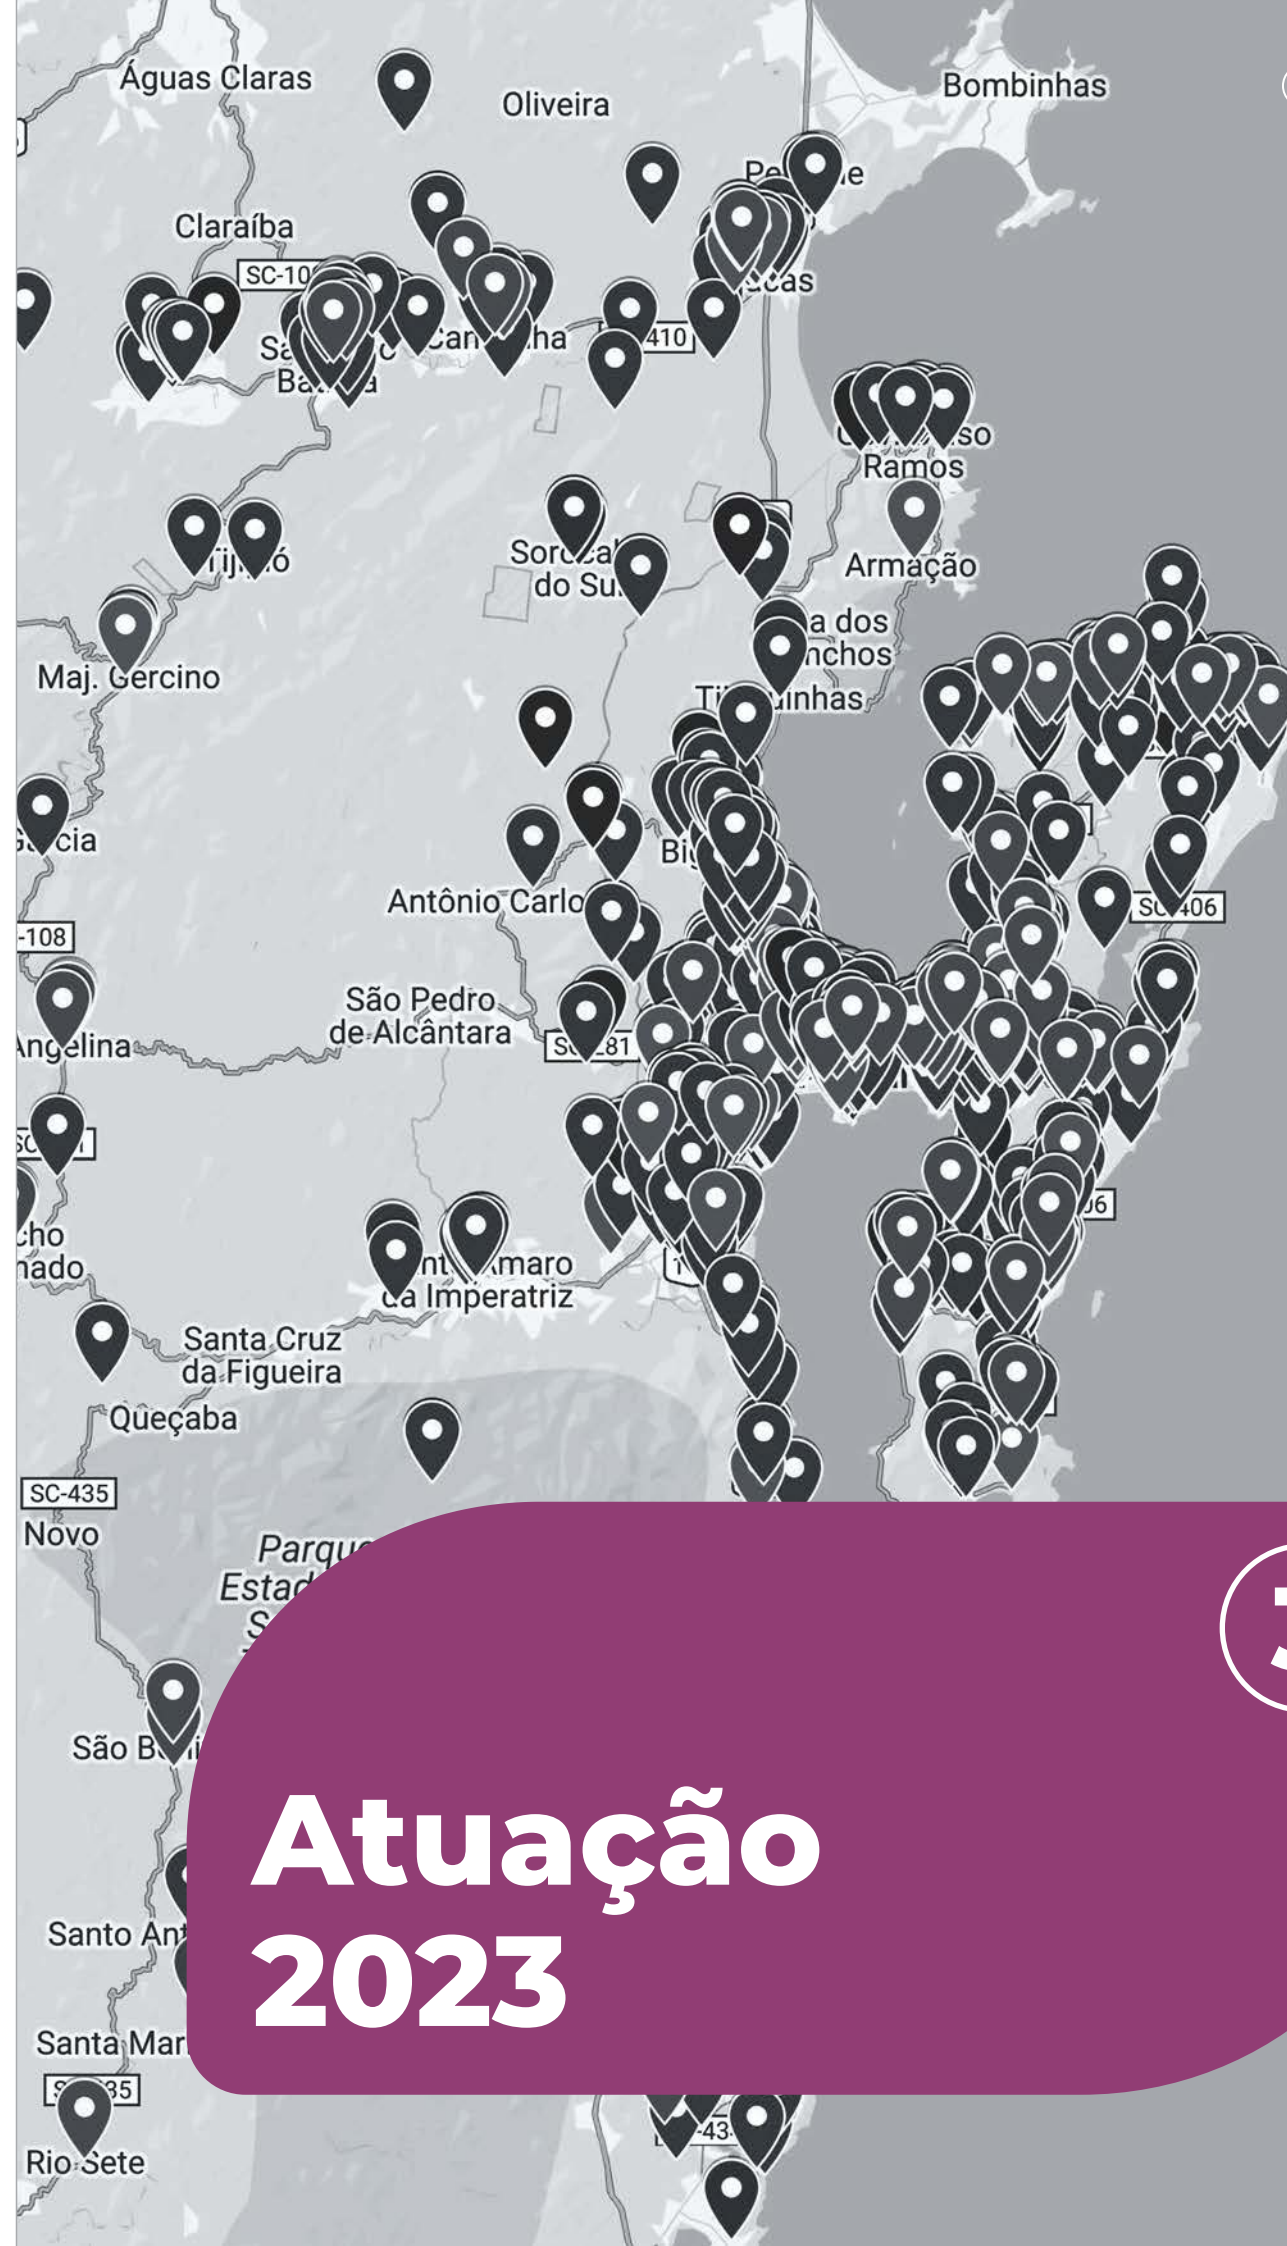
Águas Claras

Oliveira

Bombinhas

Claraíba

SC-10

410

Ramos

Armação

Tijucas

Maj. Gercino

Sorocaba do Sul

a dos nchos

inhas

Antônio Carlos

SC-406

-108

São Pedro de Alcântara

Angelina

SC-281

Santo Amaro da Imperatriz

Santa Cruz da Figueira

Queçaba

SC-435

Novo

Parque Estadual

São B

Santo Ant

Santa Mar

SC-435

Rio Sete

Atuação 2023